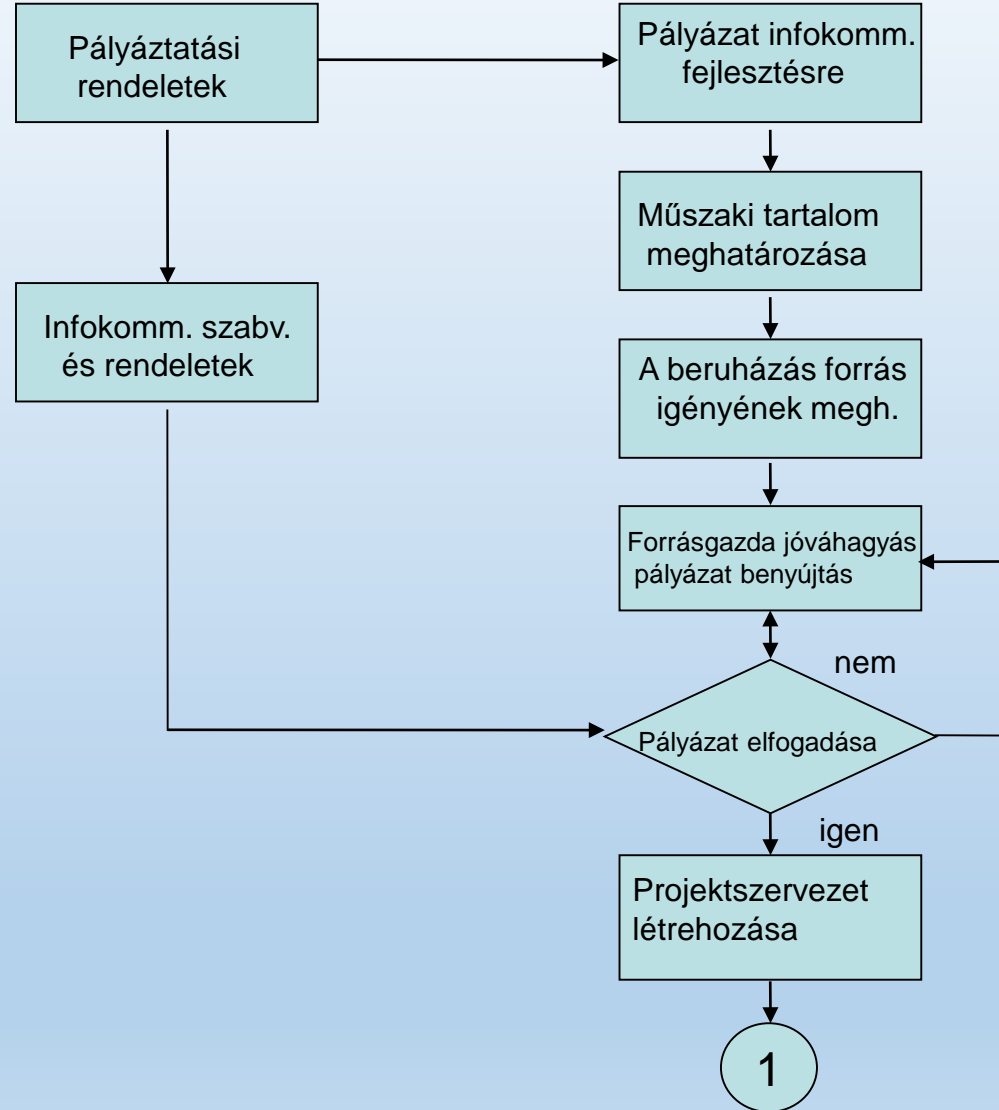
Pályáztatási rendeletek

Pályázat infokomm. fejlesztésre

Műszaki tartalom meghatározása

Infokomm. szabv. és rendeletek

A beruházás forrás igényének megh.

Forrásgazda jóváhagyás pályázat benyújtás

nem

Pályázat elfogadása

igen

Projektszervezet létrehozása

1